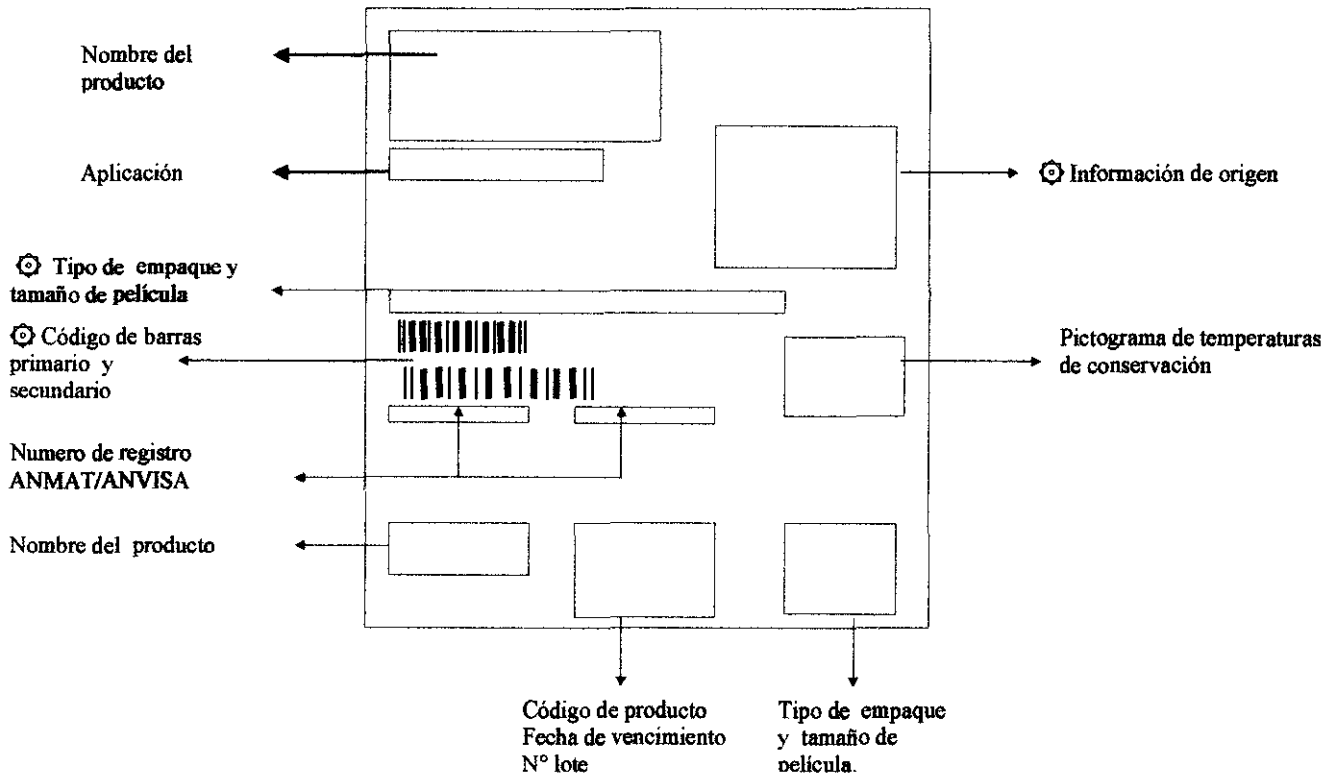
Nombre del producto

Aplicación

Información de origen

Tipo de empaque y tamaño de película

Código de barras primario y secundario

Pictograma de temperaturas de conservación

Numero de registro ANMAT/ANVISA

Nombre del producto

Código de producto
Fecha de vencimiento
N° lote

Tipo de empaque y tamaño de película.